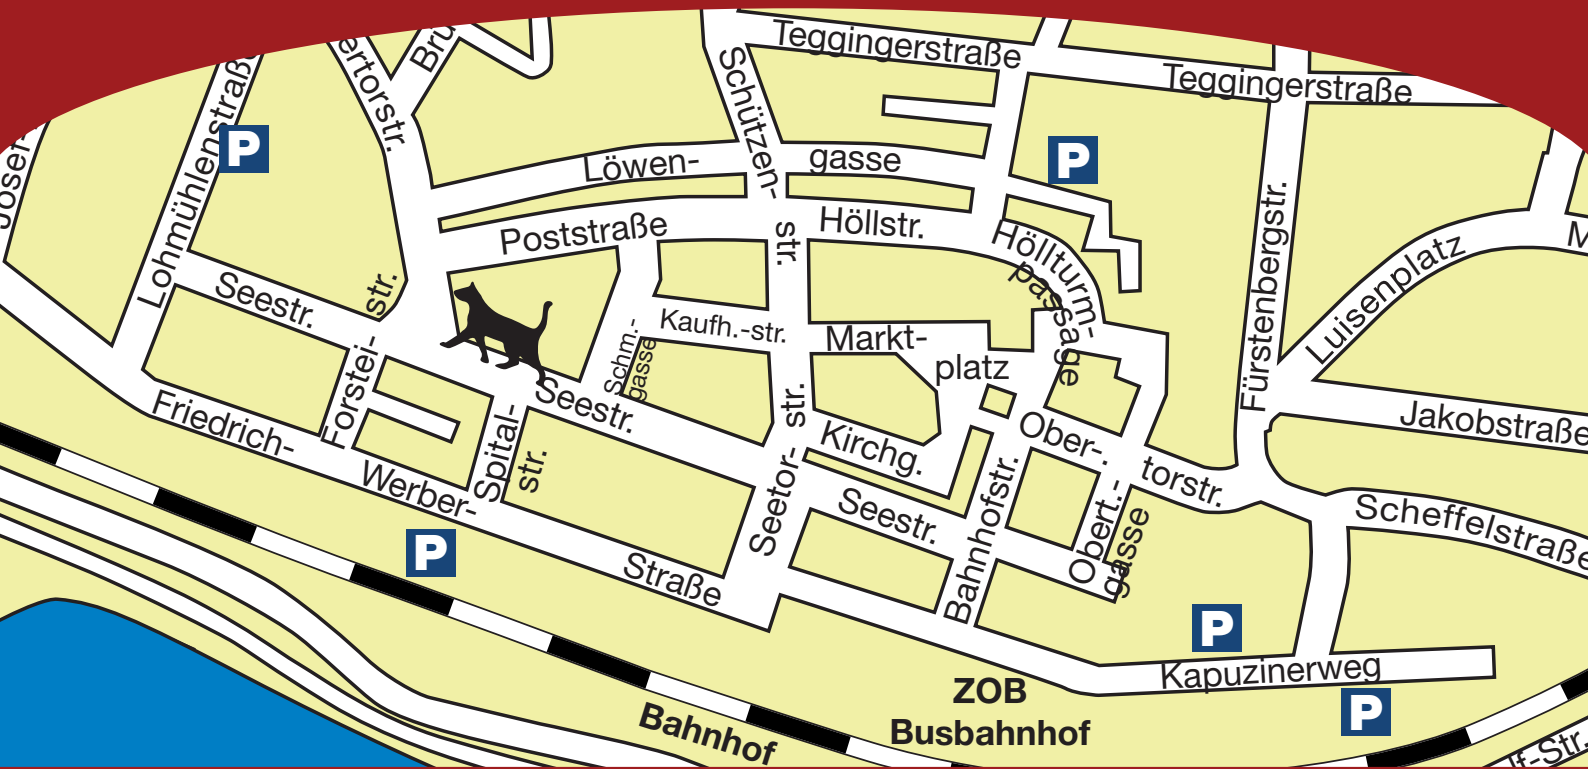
Teggingerstraße
Teggingerstraße
Josef-
Lohmühlenstraße
P
ertorstr.
Bru
Schützen-
Löwen-
gasse
P
Poststraße
str.
Höllstr.
Höllturm-
passage
Fürstenbergstr.
Luisenplatz
M
Seestr.
str.
Kaufh.-str.
Markt-
platz
Schm.-
gasse
Forstei-
Seestr.
Friedrich-
Spital-
str.
str.
Kirchg.
Ober-
torstr.
Jakobstraße
Werber-
Seetor-
Seestr.
Bahnhofstr.
Obert.-
gasse
Scheffelstraße
P
Straße
P
Kapuzinerweg
ZOB
Busbahnhof
P
Bahnhof
-Str.